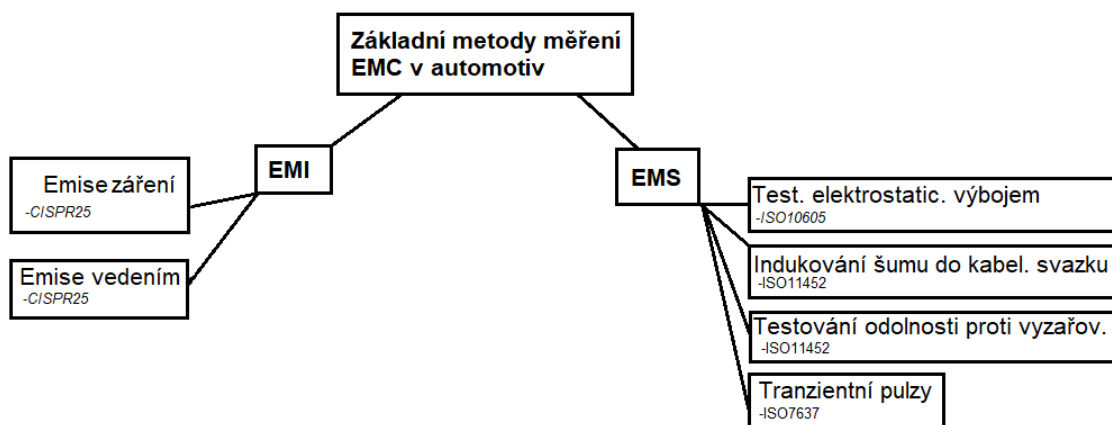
Základní metody měření EMC v automotiv

EMI

Emise záření
-CISPR25

Emise vedením
-CISPR25

EMS

Test. elektrostatic. výbojem
-ISO10605

Indukování šumu do kabel. svazku
-ISO11452

Testování odolnosti proti vyzařov.
-ISO11452

Tranzientní pulzy
-ISO7637